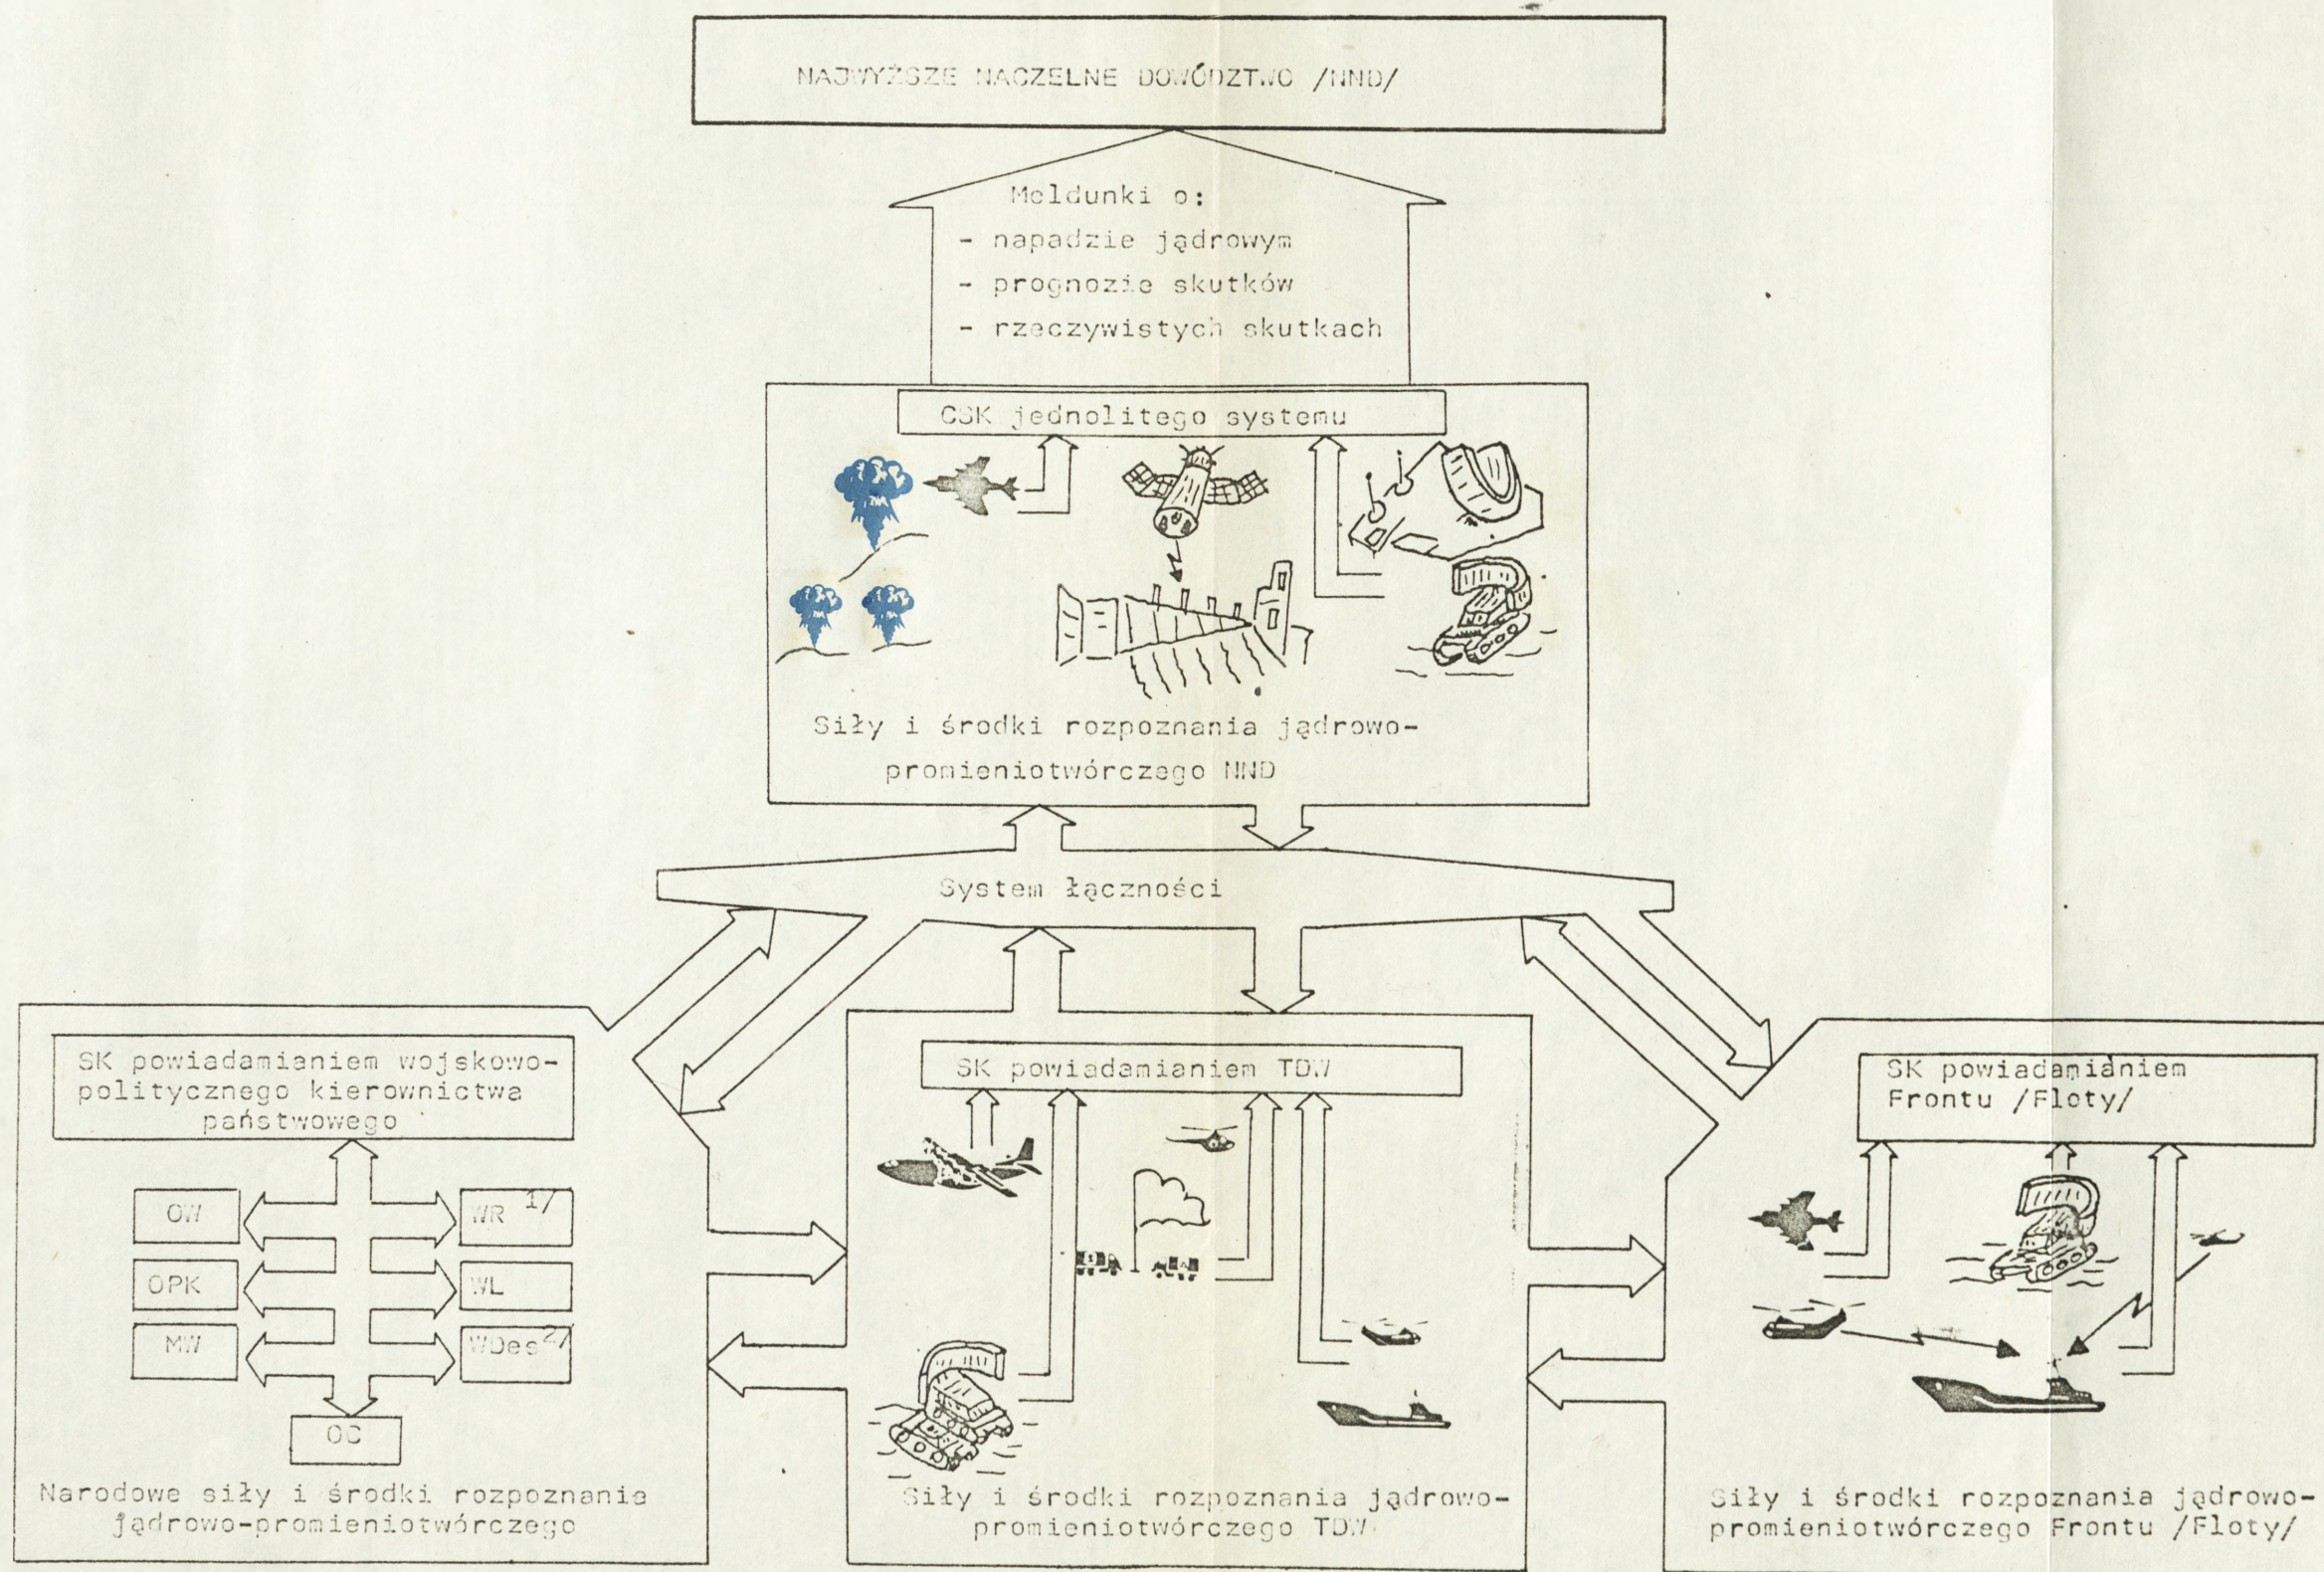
NAJWYŻSZE NACZELNE DOWÓDZTWO /NND/

Meldunki o:
- napadzie jądrowym
- prognozie skutków
- rzeczywistych skutkach

CSK jednolitego systemu

Siły i środki rozpoznania jądrowo-promieniotwórczego NND

System łączności

SK powiadamianiem wojskowo-politycznego kierownictwa państwowego

OW
OPK
MW
WR $^{1/}$
WL
WDes $^{2/}$
OC

Narodowe siły i środki rozpoznanie jądrowo-promieniotwórczego

SK powiadamianiem TDW

Siły i środki rozpoznania jądrowo-promieniotwórczego TDW

SK powiadamianiem Frontu /Floty/

Siły i środki rozpoznania jądrowo-promieniotwórczego Frontu /Floty/